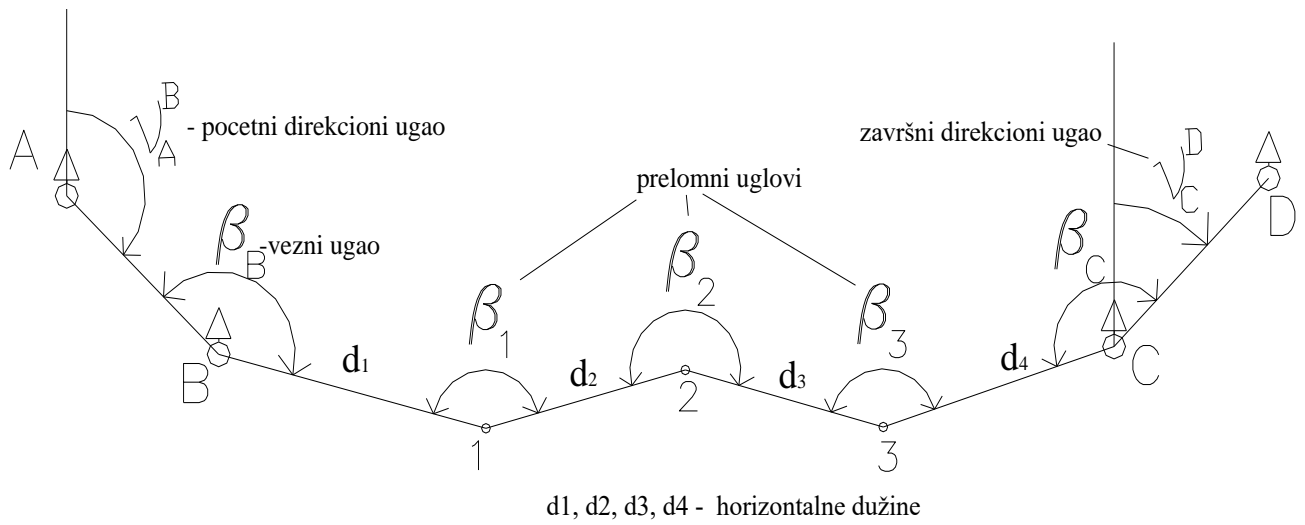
A

$\nu_A^B$ - pocetni direkcioni ugao

$\beta_B$ -vezni ugao

B

prelomni uglovi

$\beta_1$

$\beta_2$

$\beta_3$

završni direkcioni ugao

$\nu_C^D$

$\beta_C$

D

C

$d_1$

$d_2$

$d_3$

$d_4$

1

2

3

d1, d2, d3, d4 - horizontalne dužine